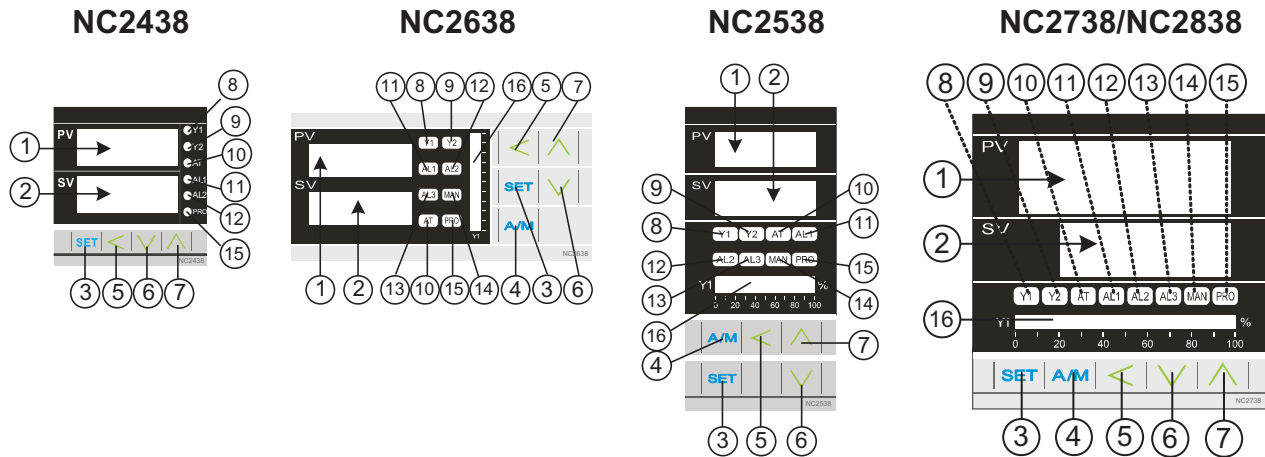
NC2438

8
PV
1
Y1
9
Y2
AT
10
SV
2
AL1
11
AL2
12
PRO
15
SET
NC2438
3 5 6 7

NC2638

11 8 9 12 16 5 7
PV
Y1 Y2
AL1 AL2
SV
AL3 MAN
SET
AT PRO
A/M
Y1
NC2638
1 2 13 10 15 14 4 3 6

NC2538

1 2
PV
SV
9 10
8
Y1 Y2 AT AL1
11
12
AL2 AL3 MAN PRO
15
13
Y1
%
14
0 20 40 60 80 100
16
A/M
7
4
SET
NC2538
3 5 6

NC2738/NC2838

8 9 10 11 12 13 14 15
PV
1
SV
2
Y1 Y2 AT AL1 AL2 AL3 MAN PRO
16
Y1
%
0 20 40 60 80 100
SET A/M
NC2738
3 4 5 6 7